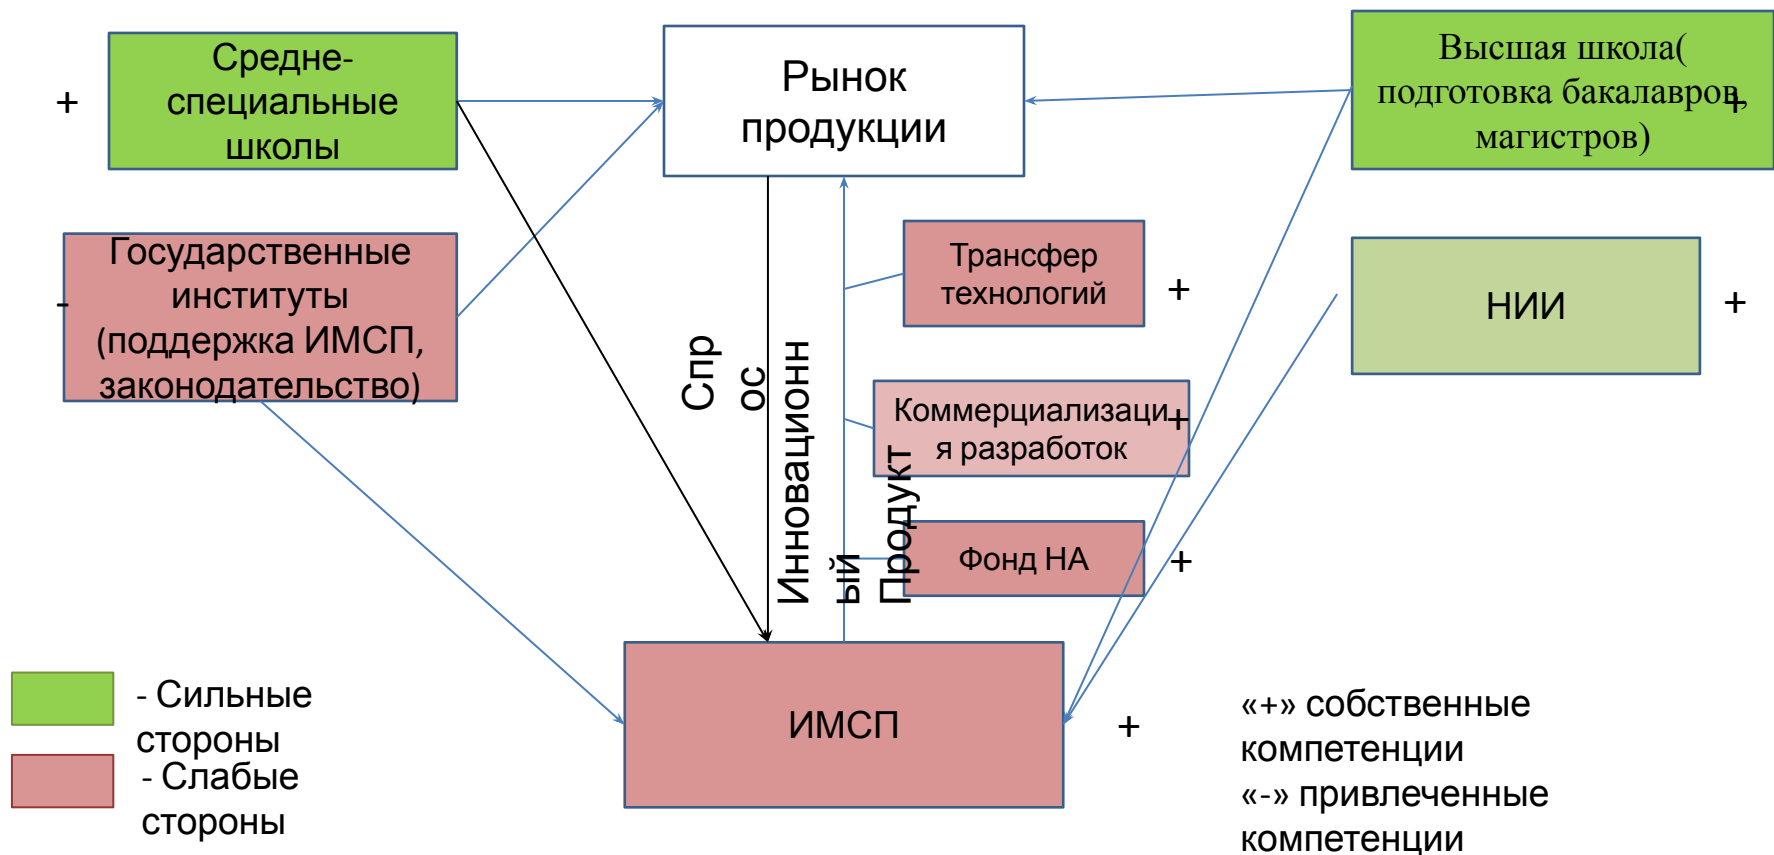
+

Средне-специальные школы

Рынок продукции

Высшая школа( подготовка бакалавров, магистров)

+

Государственные институты (поддержка ИМСП, законодательство)

-

Трансфер технологий

+

НИИ

+

Спрос

Инновационный Продукт

Коммерциализация разработок

+

Фонд НА

+

ИМСП

+

- Сильные стороны

- Слабые стороны

«+» собственные компетенции
«-» привлеченные компетенции